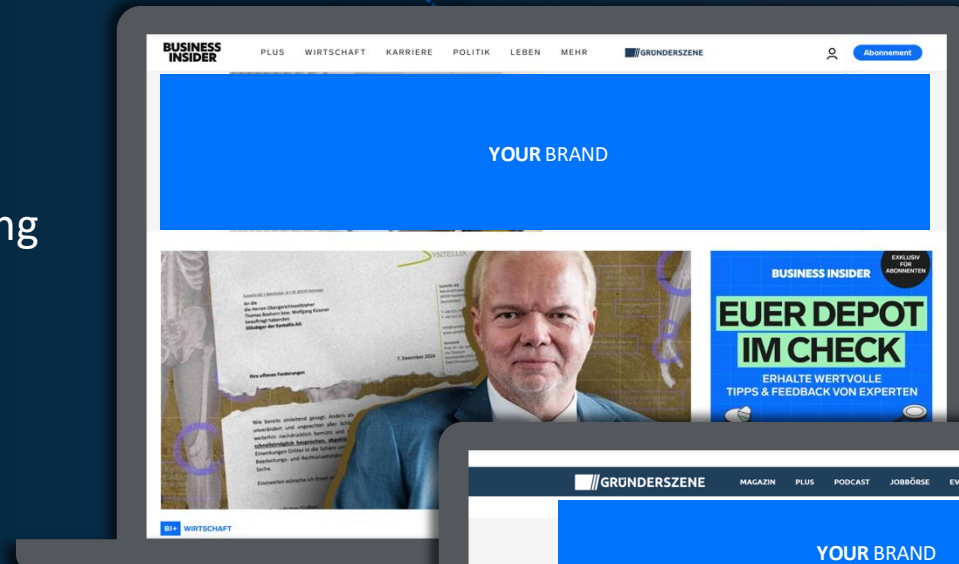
ng

BUSINESS INSIDER PLUS WIRTSCHAFT KARRIERE POLITIK LEBEN MEHR GRÜNDERSZENE Abonnement

**YOUR** BRAND

7. Dezember 2024

Ihre offenen Forderungen

EXKLUSIV FÜR ABONNENTEN

BUSINESS INSIDER

EUER DEPOT IM CHECK

ERHALTE WERTVOLLE TIPPS & FEEDBACK VON EXPERTEN

BI+ WIRTSCHAFT

GRÜNDERSZENE MAGAZIN PLUS PODCAST JOBBÖRSE EV

**YOUR** BRAND